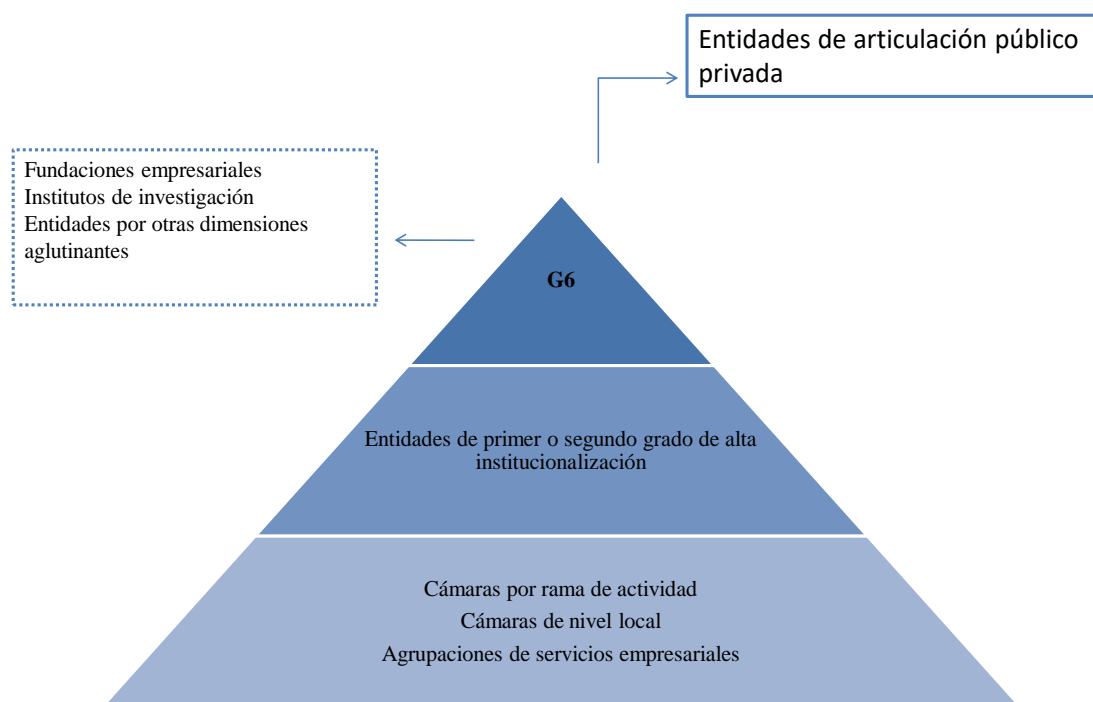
Entidades de articulación público privada

Fundaciones empresariales
Institutos de investigación
Entidades por otras dimensiones aglutinantes

G6

Entidades de primer o segundo grado de alta institucionalización

Cámaras por rama de actividad
Cámaras de nivel local
Agrupaciones de servicios empresariales